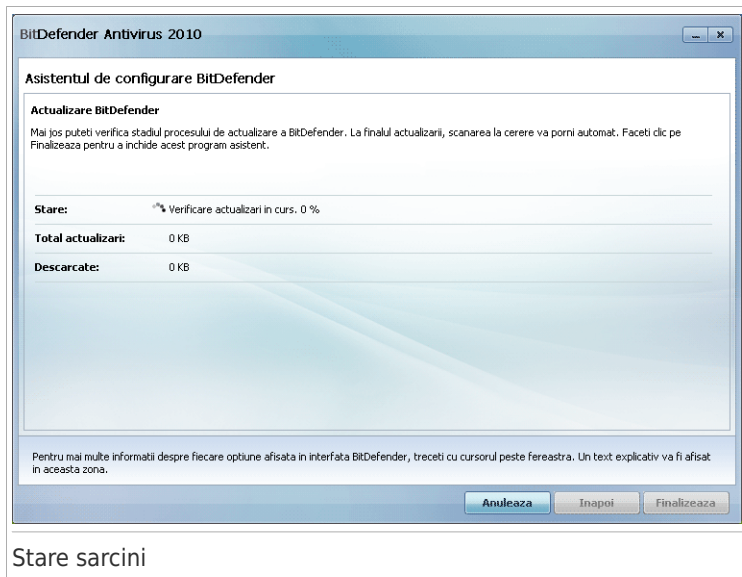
BitDefender Antivirus 2010

Asistentul de configurare BitDefender

Actualizare BitDefender

Mai jos puteti verifica stadiul procesului de actualizare a BitDefender. La finalul actualizarii, scanarea la cerere va porni automat. Faceti clic pe Finalizeaza pentru a inchide acest program asistent.

| | |
|---|---|
| Stare: | Verificare actualizari in curs. 0 % |
| Total actualizari: | 0 KB |
| Descarcate: | 0 KB |

Pentru mai multe informatii despre fiecare optiune afisata in interfata BitDefender, treceti cu cursorul peste fereastra. Un text explicativ va fi afisat in aceasta zona.

Anuleaza Inapoi Finalizeaza

Stare sarcini